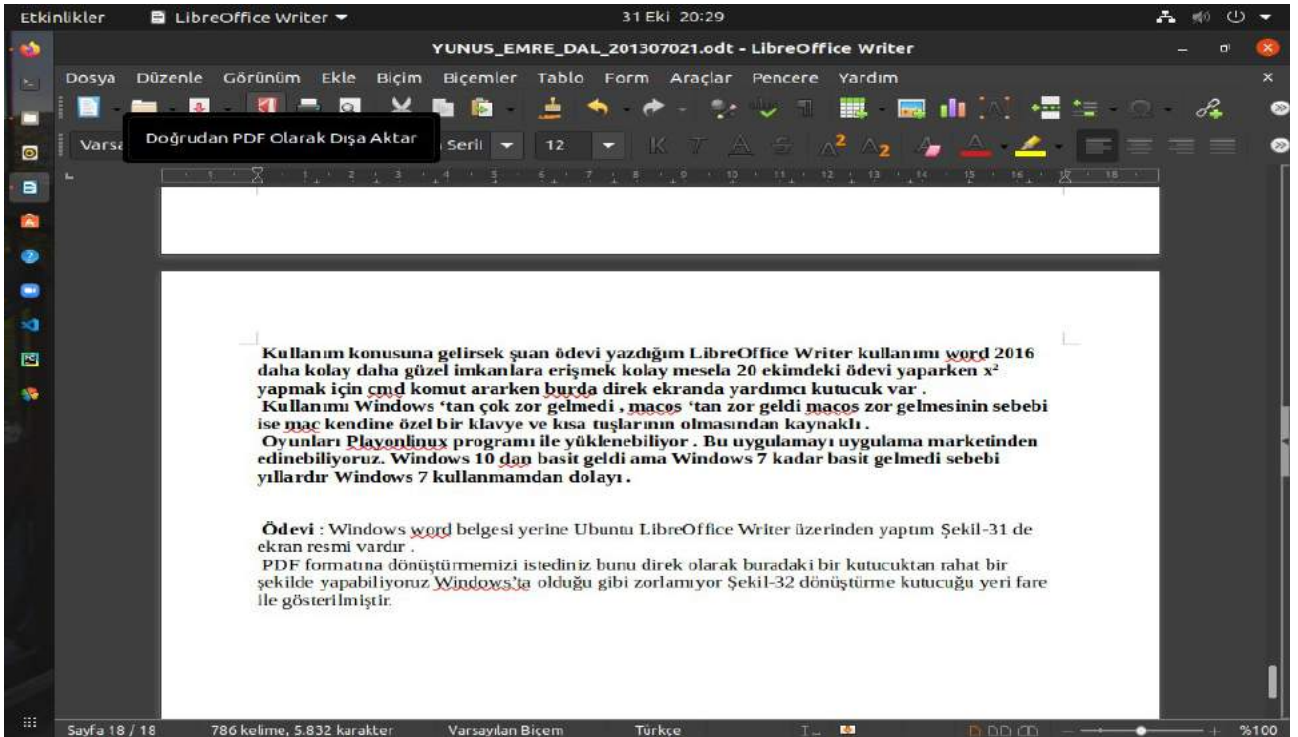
Etkinlikler LibreOffice Writer 31 Eki 20:29

YUNUS_EMRE_DAL_201307021.odt - LibreOffice Writer

Dosya Düzenle Görünüm Ekle Biçim Biçemler Tablo Form Araçlar Pencere Yardım

Varsa Doğrudan PDF Olarak Dışa Aktar Serif 12

Kullanım konusuna gelirsek şuan ödevi yazdığım LibreOffice Writer kullanımı word 2016 daha kolay daha güzel imkanlara erişmek kolay mesela 20 ekimdeki ödevi yaparken x² yapmak için cmd komut ararken burda direk ekranda yardımcı kutucuk var .
Kullanımı Windows 'tan çok zor gelmedi , macos 'tan zor geldi macos zor gelmesinin sebebi ise mac kendine özel bir klavye ve kısa tuşlarının olmasından kaynaklı .
Oyunları Playonlinux programı ile yüklenebiliyor . Bu uygulamayı uygulama marketinden edinebiliyoruz. Windows 10 dan basit geldi ama Windows 7 kadar basit gelmedi sebebi yıllardır Windows 7 kullanmamdan dolayı .

Ödevi : Windows word belgesi yerine Ubuntu LibreOffice Writer üzerinden yaptım Şekil-31 de ekran resmi vardır .
PDF formatına dönüştürmemizi istediniz bunu direk olarak buradaki bir kutucuktan rahat bir şekilde yapabiliyoruz Windows'ta olduğu gibi zorlamıyor Şekil-32 dönüştürme kutucuğu yeri fare ile gösterilmiştir.

Sayfa 18 / 18 786 kelime, 5.832 karakter Varsayılan Biçem Türkçe %100